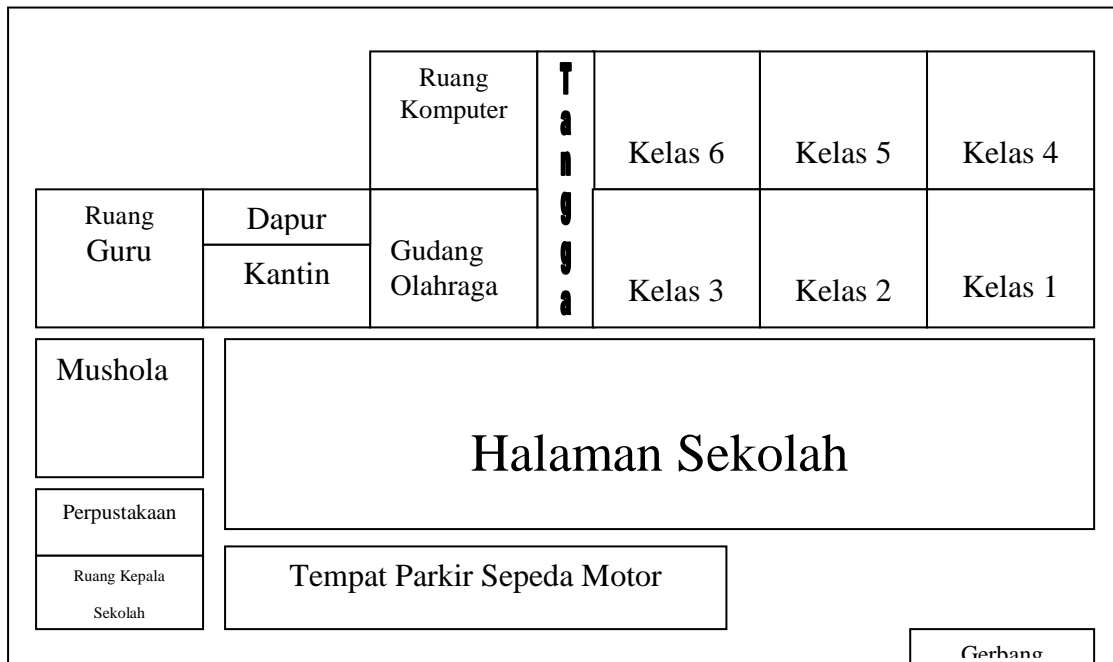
Ruang Komputer

Tangga

Kelas 6

Kelas 5

Kelas 4

Ruang Guru

Dapur

Kantin

Gudang Olahraga

Kelas 3

Kelas 2

Kelas 1

Mushola

Halaman Sekolah

Perpustakaan

Ruang Kepala Sekolah

Tempat Parkir Sepeda Motor

Gerbang